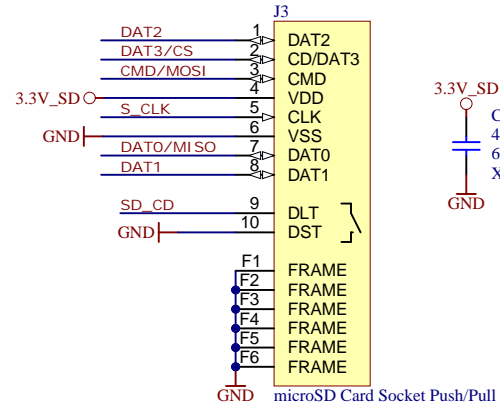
J3

DAT2 1 DAT2
DAT3/CS 2 CD/DAT3
CMD/MOSI 3 CMD
3.3V_SD 4 VDD
S_CLK 5 CLK
GND 6 VSS
DAT0/MISO 7 DAT0
DAT1 8 DAT1

SD_CD 9 DLT
GND 10 DST

F1 FRAME
F2 FRAME
F3 FRAME
F4 FRAME
F5 FRAME
F6 FRAME

GND

microSD Card Socket Push/Pull

3.3V_SD
C
4
6
X
GND